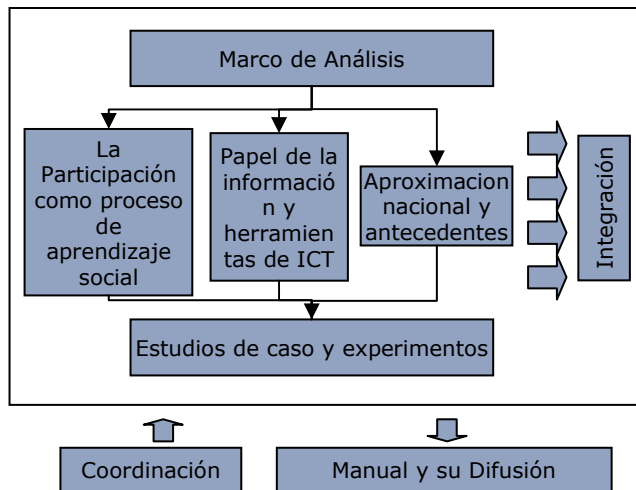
Marco de Análisis

La Participación como proceso de aprendizaje social

Papel de la información y herramientas de ICT

Aproximacion nacional y antecedentes

Integración

Estudios de caso y experimentos

Coordinación

Manual y su Difusión